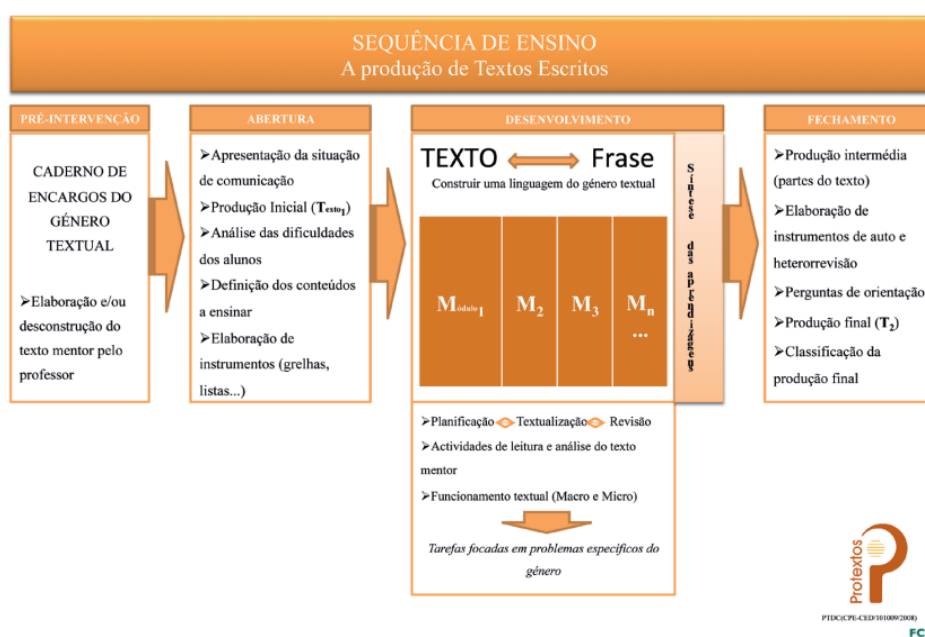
SEQUÊNCIA DE ENSINO
A produção de Textos Escritos

PRÉ-INTERVENÇÃO

CADERNO DE ENCARGOS DO GÉNERO TEXTUAL

➢Elaboração e/ou desconstrução do texto mentor pelo professor

ABERTURA

➢Apresentação da situação de comunicação
➢Produção Inicial ($T_{exto_1}$)
➢Análise das dificuldades dos alunos
➢Definição dos conteúdos a ensinar
➢Elaboração de instrumentos (grelhas, listas...)

DESENVOLVIMENTO

TEXTO ⟷ Frase
Construir uma linguagem do género textual

$M_{odulo_1}$ | $M_2$ | $M_3$ | $M_n$ ...

Síntese das aprendizagens

➢Planificação ⟷ Textualização ⟷ Revisão
➢Actividades de leitura e análise do texto mentor
➢Funcionamento textual (Macro e Micro)

Tarefas focadas em problemas específicos do género

FECHAMENTO

➢Produção intermédia (partes do texto)
➢Elaboração de instrumentos de auto e heterorrevisão
➢Perguntas de orientação
➢Produção final ($T_2$)
➢Classificação da produção final

Protextos
PTDC/CPE-CED/101009/2008
FC